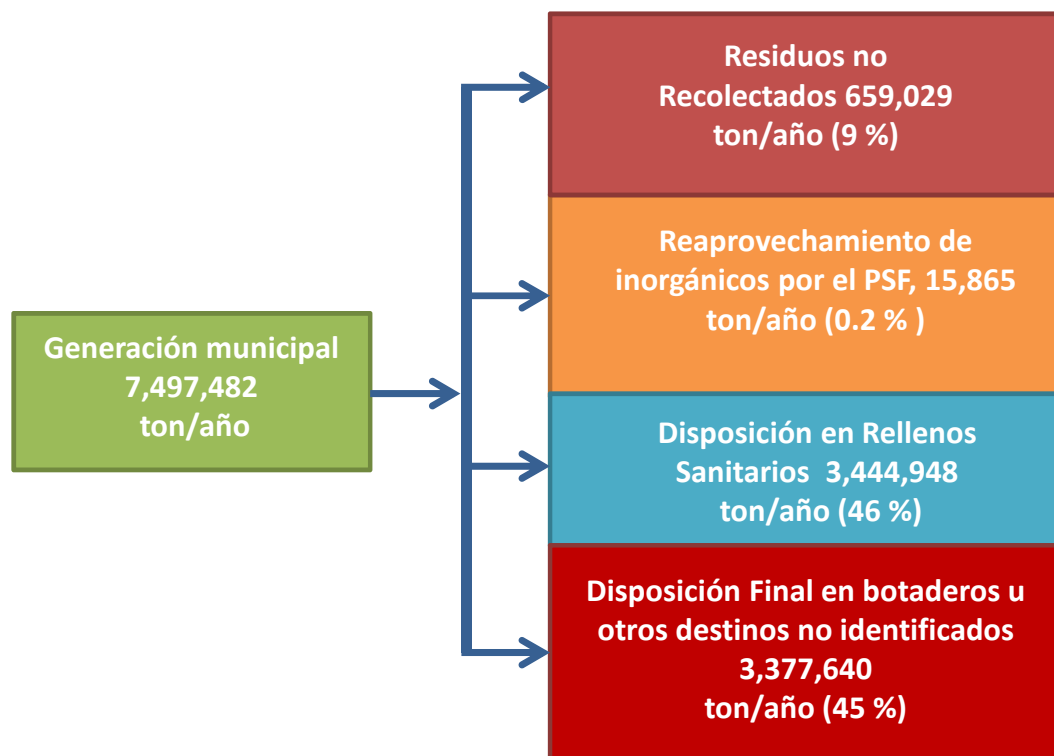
Generación municipal 7,497,482 ton/año

Residuos no Recolectados 659,029 ton/año (9 %)

Reaprovechamiento de inorgánicos por el PSF, 15,865 ton/año (0.2 % )

Disposición en Rellenos Sanitarios 3,444,948 ton/año (46 %)

Disposición Final en botaderos u otros destinos no identificados 3,377,640 ton/año (45 %)